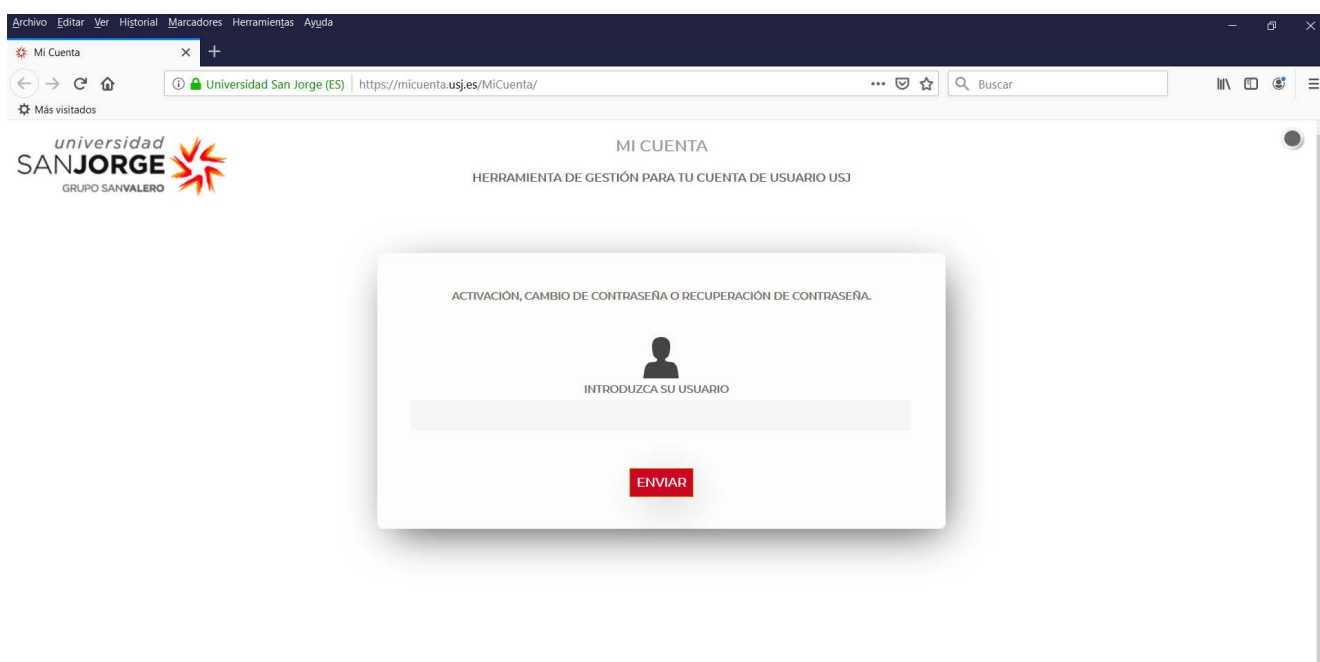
Archivo Editar Ver Historial Marcadores Herramientas Ayuda

Mi Cuenta

Universidad San Jorge (ES) | https://micuenta.usj.es/MiCuenta/

Buscar

Más visitados

universidad
SANJORGE
GRUPO SANVALERO

MI CUENTA

HERRAMIENTA DE GESTIÓN PARA TU CUENTA DE USUARIO USJ

ACTIVACIÓN, CAMBIO DE CONTRASEÑA O RECUPERACIÓN DE CONTRASEÑA.

INTRODUZCA SU USUARIO

ENVIAR